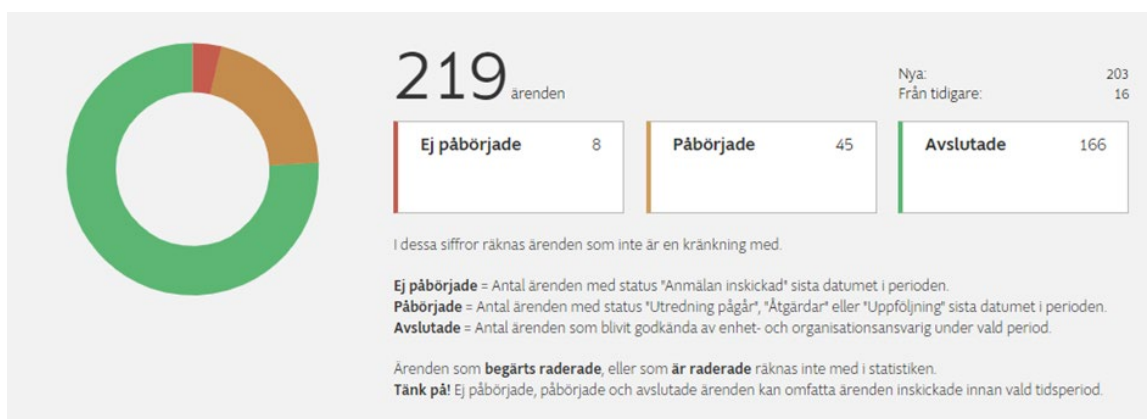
219 ärenden

Nya: 203
Från tidigare: 16

| Ej påbörjade | 8 |
|---|---|

| Påbörjade | 45 |
|---|---|

| Avslutade | 166 |
|---|---|

I dessa siffror räknas ärenden som inte är en kränkning med.

**Ej påbörjade** = Antal ärenden med status "Anmälan inskickad" sista datumet i perioden.
**Påbörjade** = Antal ärenden med status "Utredning pågår", "Åtgärdar" eller "Uppföljning" sista datumet i perioden.
**Avslutade** = Antal ärenden som blivit godkända av enhet- och organisationsansvarig under vald period.

Ärenden som **begärts raderade**, eller som **är raderade** räknas inte med i statistiken.
**Tänk på!** Ej påbörjade, påbörjade och avslutade ärenden kan omfatta ärenden inskickade innan vald tidsperiod.